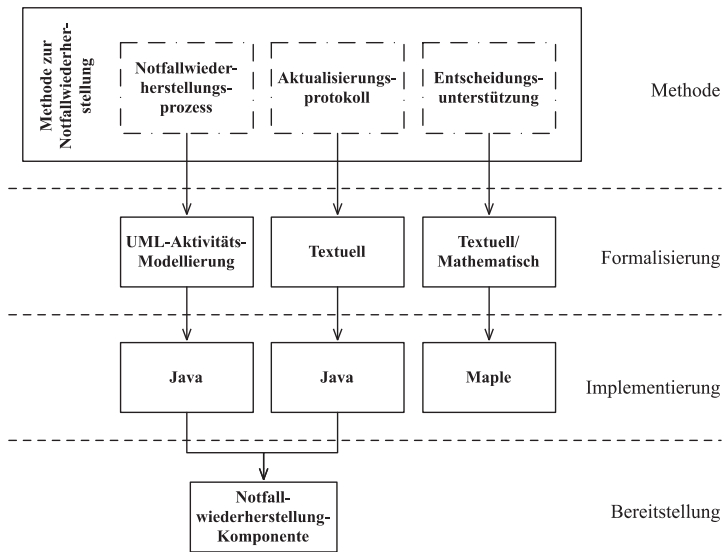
Methode zur Notfallwiederherstellung

Notfallwiederherstellungsprozess

Aktualisierungsprotokoll

Entscheidungsunterstützung

Methode

UML-Aktivitäts-Modellierung

Textuell

Textuell/ Mathematisch

Formalisierung

Java

Java

Maple

Implementierung

Notfallwiederherstellung-Komponente

Bereitstellung